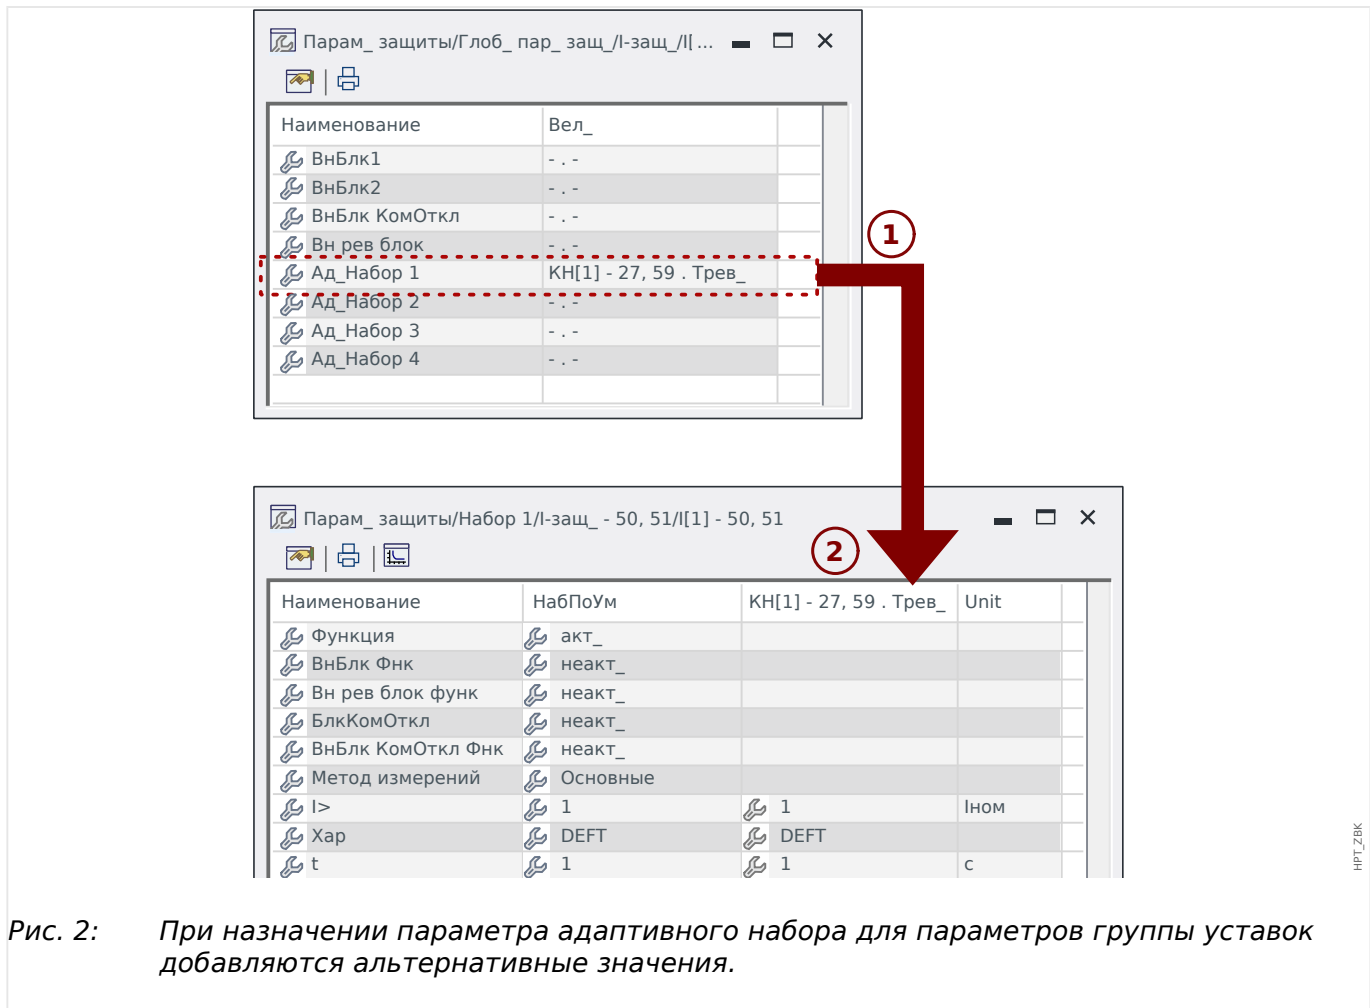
Парам_ защиты/Глоб_ пар_ защ_/I-защ_/I[ ...

| Наименование | Вел_ |
|---|---|
| ВнБлк1 | - . - |
| ВнБлк2 | - . - |
| ВнБлк КомОткл | - . - |
| Вн рев блок | - . - |
| Ад_Набор 1 | КН[1] - 27, 59 . Трев_ |
| Ад_Набор 2 | - . - |
| Ад_Набор 3 | - . - |
| Ад_Набор 4 | - . - |

1

2

Парам_ защиты/Набор 1/I-защ_ - 50, 51/I[1] - 50, 51

| Наименование | НабПоУм | КН[1] - 27, 59 . Трев_ | Unit |
|---|---|---|---|
| Функция | акт_ | | |
| ВнБлк Фнк | неакт_ | | |
| Вн рев блок функ | неакт_ | | |
| БлкКомОткл | неакт_ | | |
| ВнБлк КомОткл Фнк | неакт_ | | |
| Метод измерений | Основные | | |
| I> | 1 | 1 | Iном |
| Хар | DEFT | DEFT | |
| t | 1 | 1 | с |

HPT_ZBK

Рис. 2: При назначении параметра адаптивного набора для параметров группы уставок добавляются альтернативные значения.